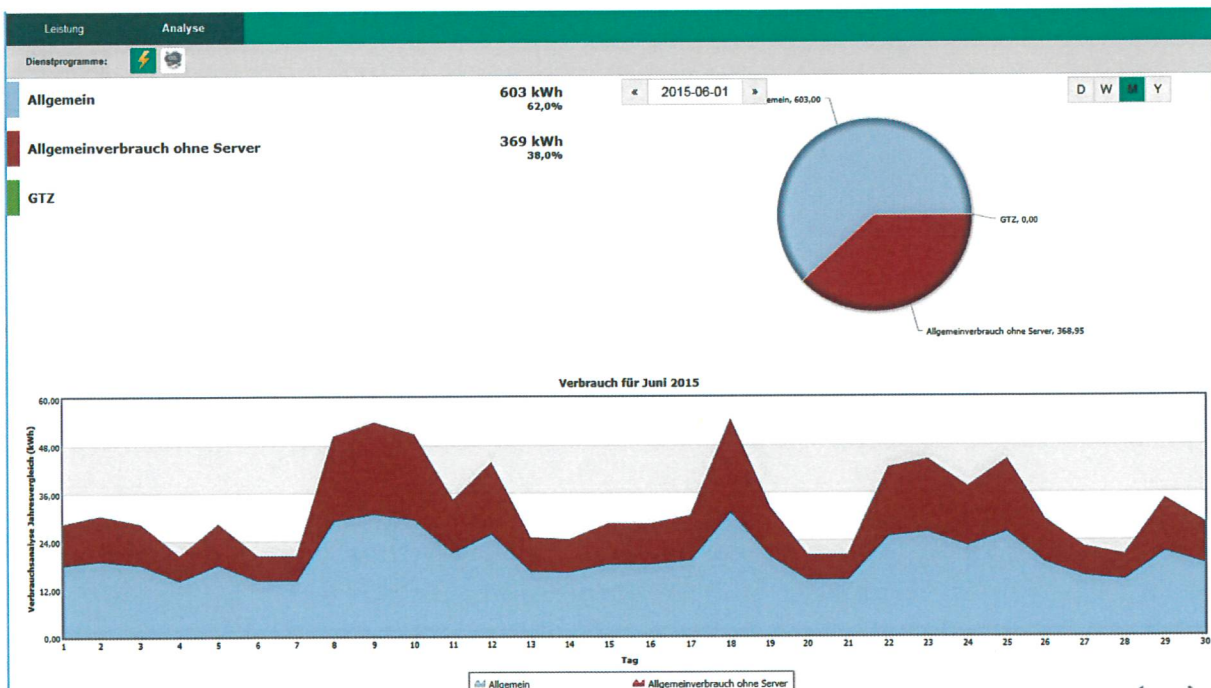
Leistung Analyse

Dienstprogramme:

Allgemein
603 kWh
62,0%

Allgemeinverbrauch ohne Server
369 kWh
38,0%

GTZ

« 2015-06-01 »

D W M Y

emein, 603,00

GTZ, 0,00

Allgemeinverbrauch ohne Server, 368,95

Verbrauch für Juni 2015

Verbrauchsanalyse Jahresvergleich (kWh)

60,00
48,00
36,00
24,00
12,00
0,00

1 2 3 4 5 6 7 8 9 10 11 12 13 14 15 16 17 18 19 20 21 22 23 24 25 26 27 28 29 30

Tag

Allgemein
Allgemeinverbrauch ohne Server